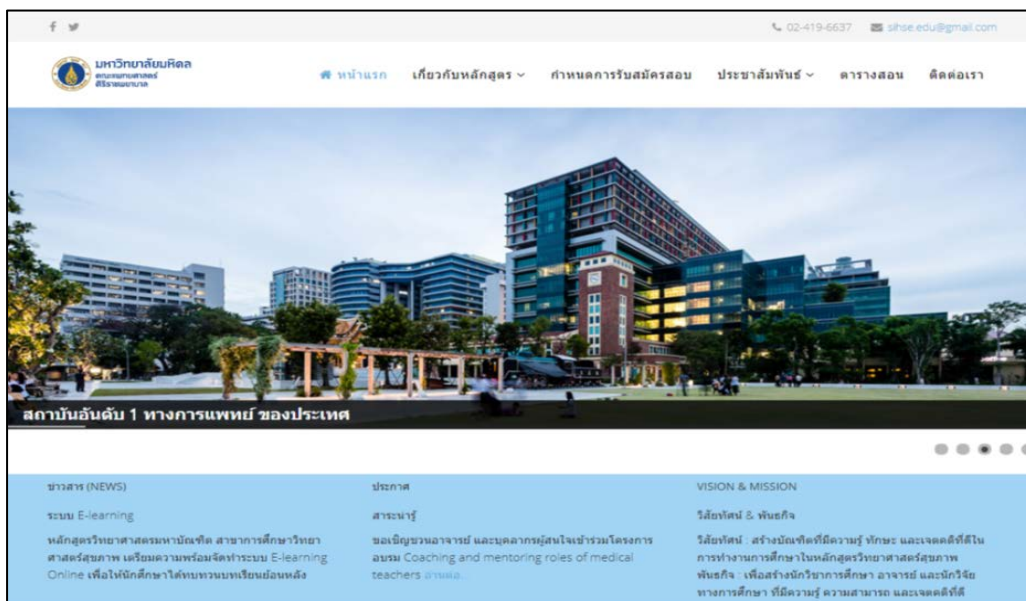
f 🐦 02-419-6637 sihse.edu@gmail.com

มหาวิทยาลัยมหิดล
คณะแพทยศาสตร์
ศิริราชพยาบาล

หน้าแรก เกี่ยวกับหลักสูตร ⌄ กำหนดการรับสมัครสอบ ประชาสัมพันธ์ ⌄ ตารางสอน ติดต่อเรา

สถาบันอันดับ 1 ทางการแพทย์ ของประเทศ

ข่าวสาร (NEWS)

ระบบ E-learning

หลักสูตรวิทยาศาสตรมหาบัณฑิต สาขาการศึกษาวิทยาศาสตร์สุขภาพ เตรียมความพร้อมจัดทำระบบ E-learning Online เพื่อให้นักศึกษาได้ทบทวนบทเรียนย้อนหลัง

ประกาศ

สาระน่ารู้

ขอเชิญชวนอาจารย์ และบุคลากรผู้สนใจเข้าร่วมโครงการอบรม Coaching and mentoring roles of medical teachers อ่านต่อ..

VISION & MISSION

วิสัยทัศน์ & พันธกิจ

วิสัยทัศน์ : สร้างบัณฑิตที่มีความรู้ ทักษะ และเจตคติที่ดีในการทำงานการศึกษาในหลักสูตรวิทยาศาสตร์สุขภาพ
พันธกิจ : เพื่อสร้างนักวิชาการศึกษา อาจารย์ และนักวิจัยทางการศึกษา ที่มีความรู้ ความสามารถ และเจตคติที่ดี